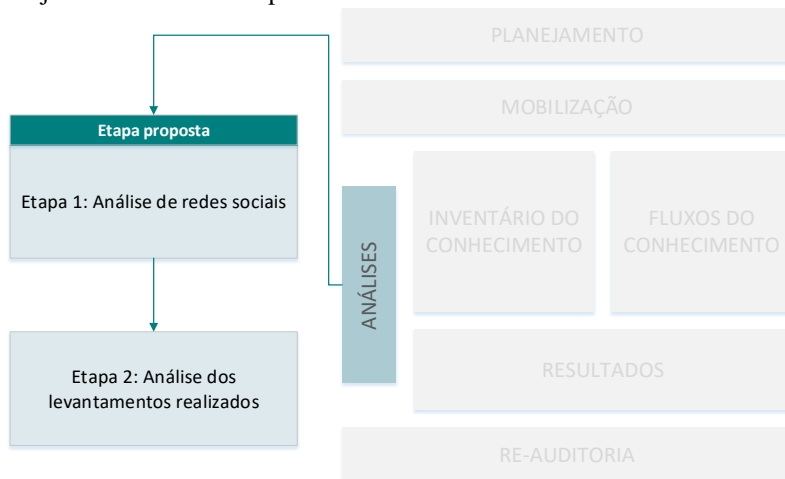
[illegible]

PLANEJAMENTO

MOBILIZAÇÃO

Etapa proposta

Etapa 1: Análise de redes sociais

Etapa 2: Análise dos levantamentos realizados

ANÁLISES

INVENTÁRIO DO CONHECIMENTO

FLUXOS DO CONHECIMENTO

RESULTADOS

RE-AUDITORIA